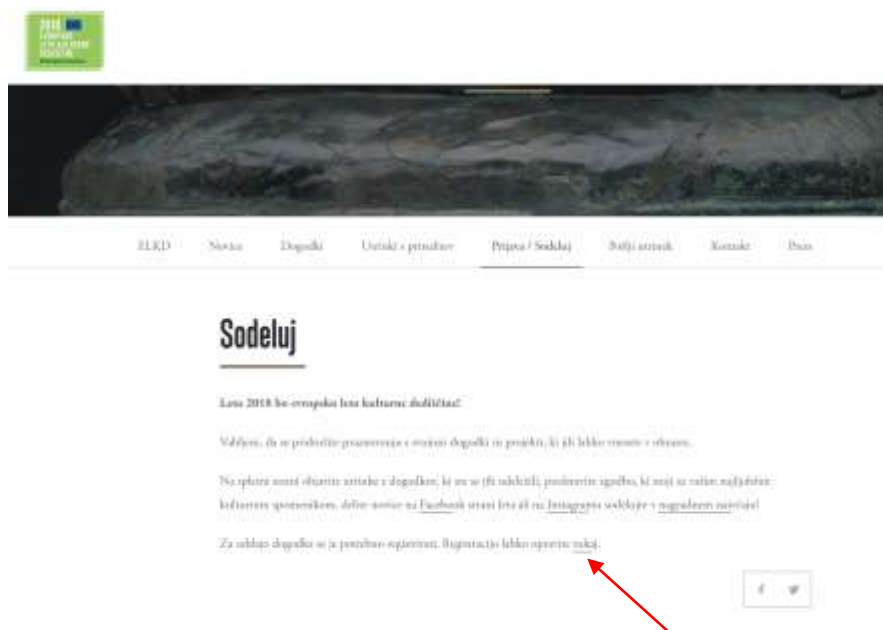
2018 EVROPSKO LETO KULTURNE DEDIŠČINE

ELKD Novice Dogodki Utrinki s prireditev Prijava / Sodeluj Potujoči razstavi Kontakt Press

Sodeluj

Leto 2018 bo evropsko leto kulturne dediščine!

Vabljeni, da se pridružite praznovanju z vašimi dogodki in projekti, ki jih lahko vnesete v obrazec.

Na spletni strani objavite utrinke z dogodkov, ki ste se jih udeležili, predstavite zgodbo, ki vam jo je zaupal vaš najljubši kulturni spomenik, delite novice na Facebook strani leta ali na Instagramu sodelujte v nagradnem natečaju!

Za udeležbo dogodka se je potrebno registrirati. Registracijo lahko opravite tukaj.

f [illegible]